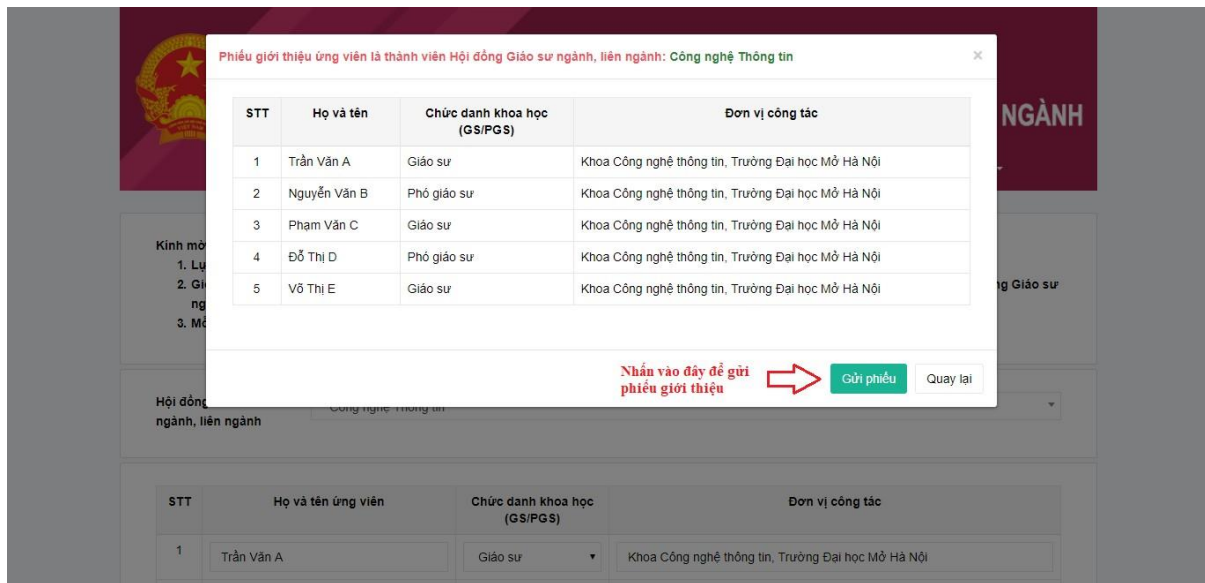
Phiếu giới thiệu ứng viên là thành viên Hội đồng Giáo sư ngành, liên ngành: Công nghệ Thông tin

×

| STT | Họ và tên | Chức danh khoa học (GS/PGS) | Đơn vị công tác |
|---|---|---|---|
| 1 | Trần Văn A | Giáo sư | Khoa Công nghệ thông tin, Trường Đại học Mở Hà Nội |
| 2 | Nguyễn Văn B | Phó giáo sư | Khoa Công nghệ thông tin, Trường Đại học Mở Hà Nội |
| 3 | Phạm Văn C | Giáo sư | Khoa Công nghệ thông tin, Trường Đại học Mở Hà Nội |
| 4 | Đỗ Thị D | Phó giáo sư | Khoa Công nghệ thông tin, Trường Đại học Mở Hà Nội |
| 5 | Võ Thị E | Giáo sư | Khoa Công nghệ thông tin, Trường Đại học Mở Hà Nội |

Nhấn vào đây để gửi phiếu giới thiệu

Gửi phiếu

Quay lại

NGÀNH

Kính mờ
1. Lự
2. Gi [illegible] ng Giáo sư ng
3. Mở

Hội đồng ngành, liên ngành

Công nghệ Thông tin

| STT | Họ và tên ứng viên | Chức danh khoa học (GS/PGS) | Đơn vị công tác |
|---|---|---|---|
| 1 | Trần Văn A | Giáo sư | Khoa Công nghệ thông tin, Trường Đại học Mở Hà Nội |